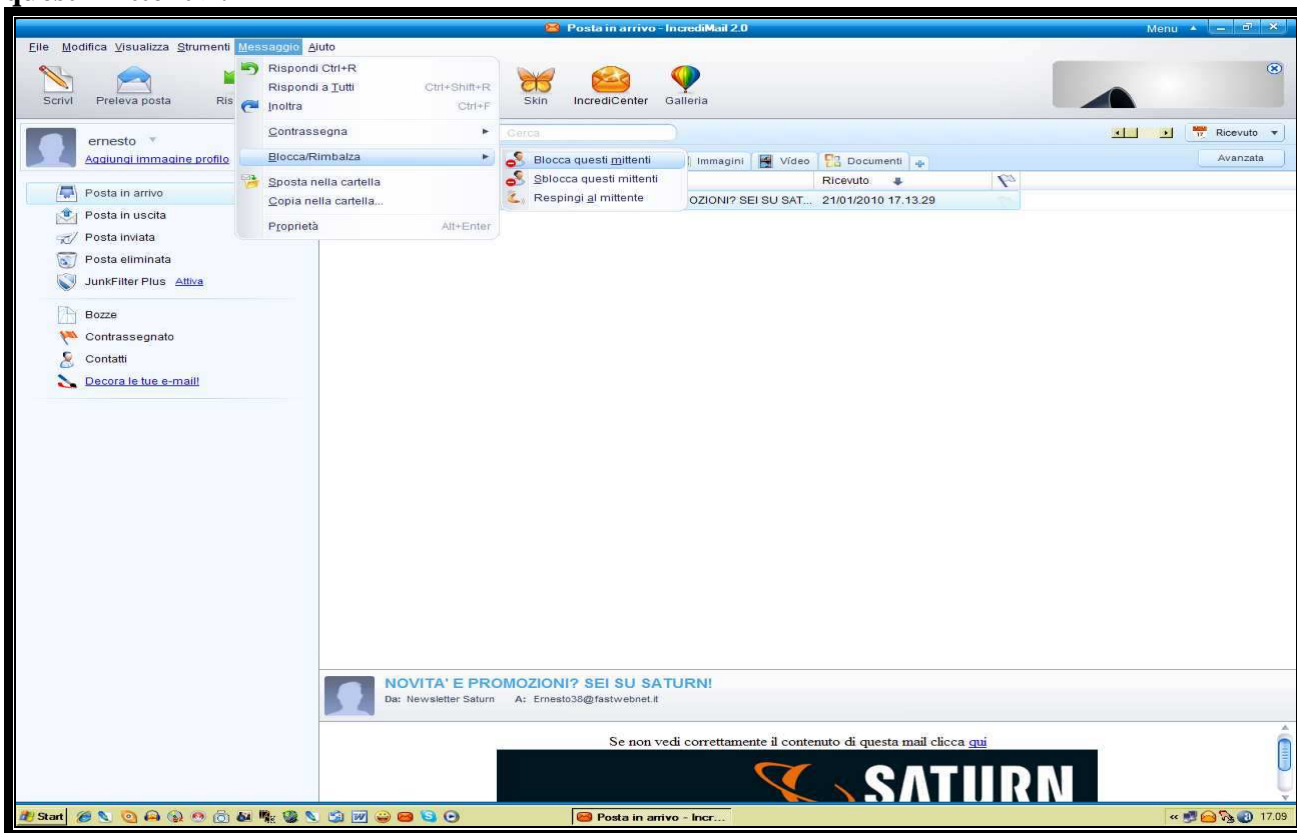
Posta in arrivo - IncrediMail 2.0

Menu

File Modifica Visualizza Strumenti Messaggio Aiuto

Scrivi Preleva posta Ris

Rispondi Ctrl+R
Rispondi a Tutti Ctrl+Shift+R
Inoltra Ctrl+F
Contrassegna
Blocca/Rimbalza
Sposta nella cartella
Copia nella cartella...
Proprietà Alt+Enter

Blocca questi mittenti
Sblocca questi mittenti
Respingi al mittente

Skin IncrediCenter Galleria

Cerca

Ricevuto

Avanzata

Immagini Video Documenti

Ricevuto

OZIONI? SEI SU SAT... 21/01/2010 17.13.29

ernesto
Aggiungi immagine profilo

Posta in arrivo
Posta in uscita
Posta inviata
Posta eliminata
JunkFilter Plus Attiva

Bozze
Contrassegnato
Contatti
Decora le tue e-mail!

NOVITA' E PROMOZIONI? SEI SU SATURN!
Da: Newsletter Saturn A: Ernesto38@fastwebnet.it

Se non vedi correttamente il contenuto di questa mail clicca qui

SATURN

Start

Posta in arrivo - Incr...

17.09